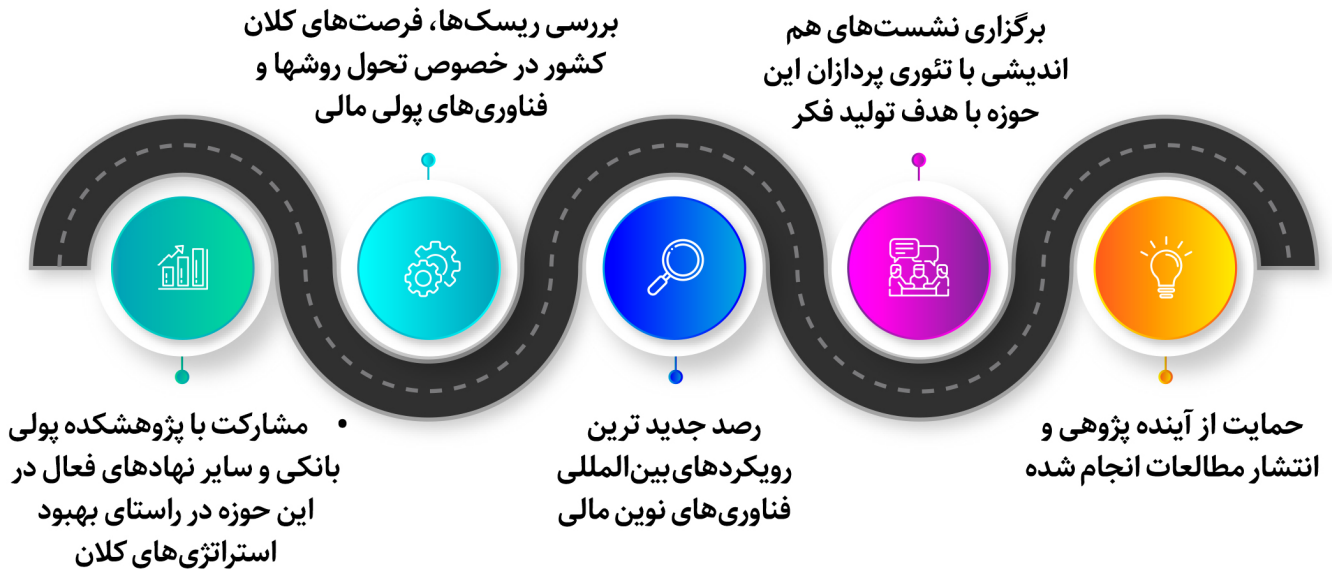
حمایت از آینده پژوهی و انتشار مطالعات انجام شده

برگزاری نشست‌های هم اندیشی با تئوری پردازان این حوزه با هدف تولید فکر

رصد جدید ترین رویکردهای بین‌المللی فناوری‌های نوین مالی

بررسی ریسک‌ها، فرصت‌های کلان کشور در خصوص تحول روشها و فناوری‌های پولی مالی

• مشارکت با پژوهشکده پولی بانکی و سایر نهادهای فعال در این حوزه در راستای بهبود استراتژی‌های کلان